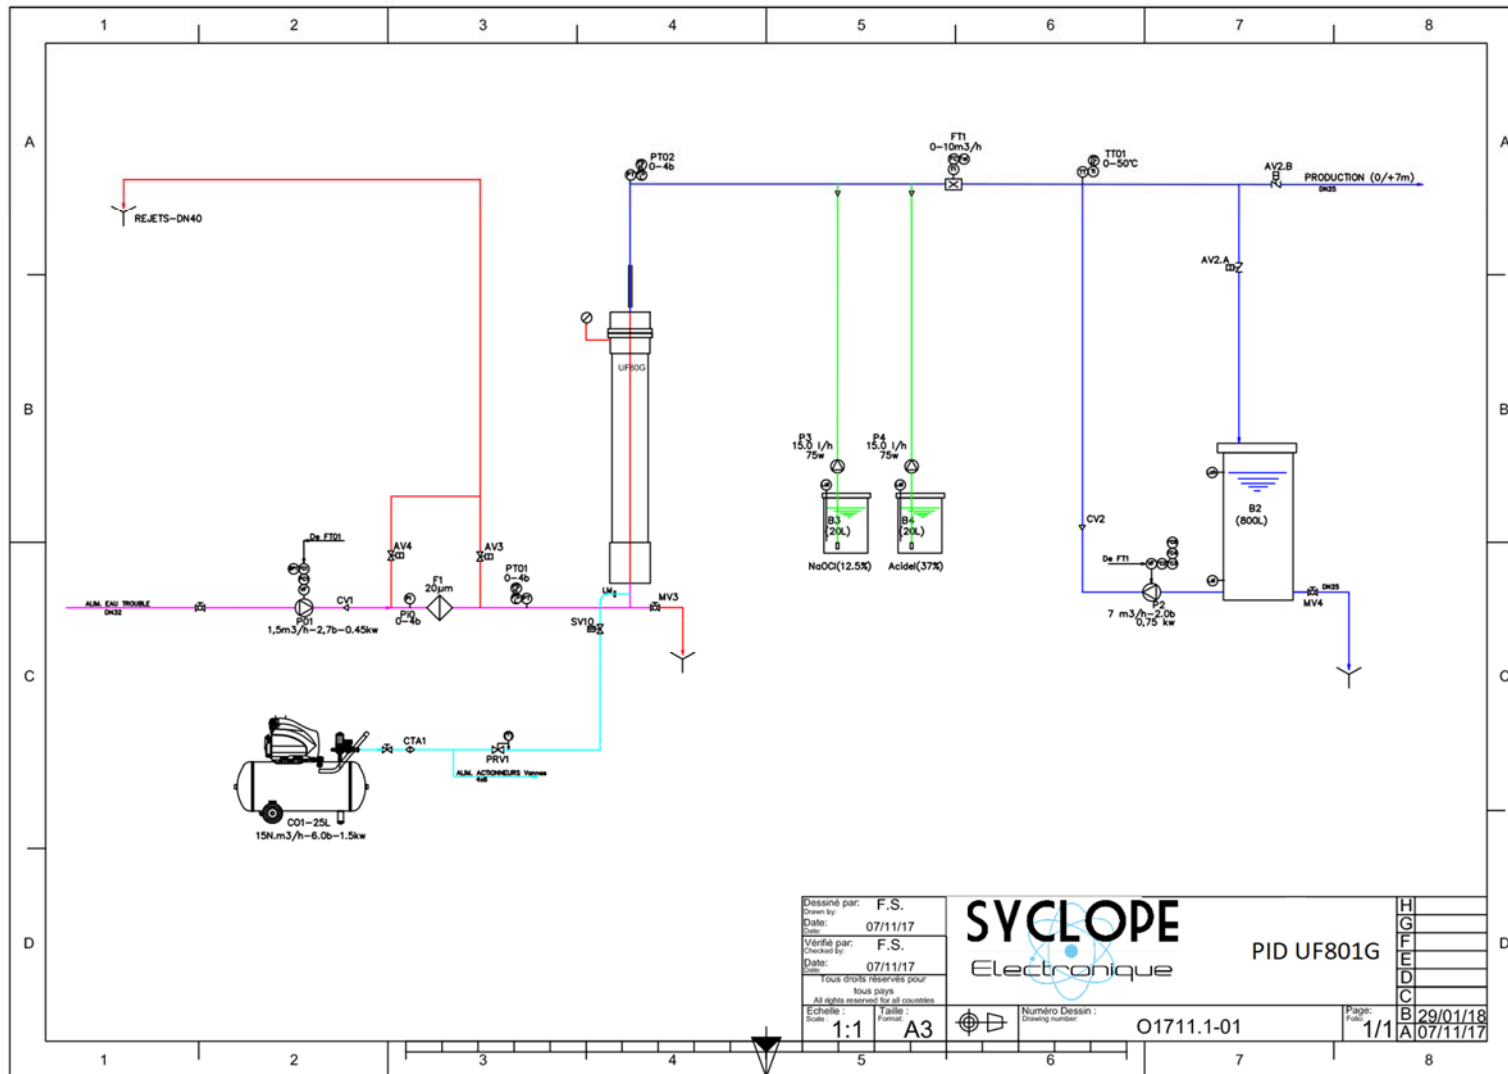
1 2 3 4 5 6 7 8

A

B

C

D

REJETS-DN40

PT02
0-4b

FT1
0-10m3/h

TT01
0-50°C

AV2.B

PRODUCTION (0/+7m)
DN25

AV2.A

UF80G

P3
15.0 l/h
75w

P4
15.0 l/h
75w

B3
(20L)

B4
(20L)

NaOCl(12.5%)

Acidel(37%)

CV2

B2
(800L)

De FT01

AV4

AV3

PT01
0-4b

F1
20µm

ALIM. EAU TROUBLE
DN32

CV1

P01
1,5m3/h-2,7b-0.45kw

PI0
0-4b

LM

MV3

SV10

De FT1

P2
7 m3/h-2.0b
0,75 kw

DN25

MV4

CTA1

PRV1

ALIM. ACTIONNEURS Vannes
4x6

C01-25L
15N.m3/h-6.0b-1.5kw

Dessiné par: Drawn by: F.S.
Date: Date: 07/11/17
Vérifié par: Checked by: F.S.
Date: Date: 07/11/17
Tous droits réservés pour tous pays
All rights reserved for all countries

SYCLOPE
Electronique

PID UF801G

Echelle : Scale : 1:1
Taille : Format: A3
Numéro Dessin : Drawing number: O1711.1-01
Page: Folio: 1/1

H
G
F
E
D
C
B 29/01/18
A 07/11/17

1 2 3 4 5 6 7 8